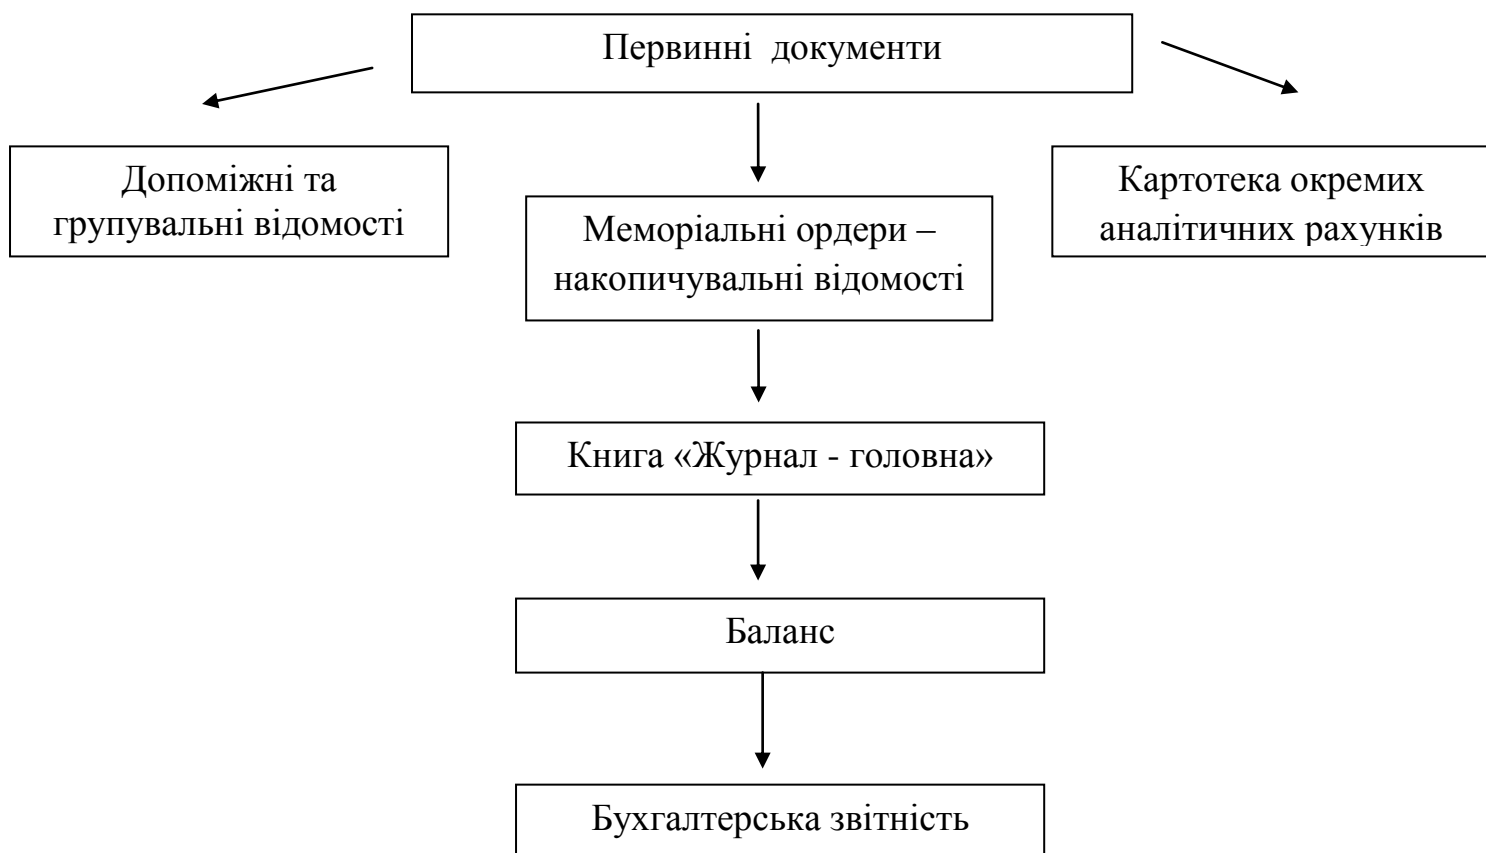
Первинні документи

Допоміжні та групувальні відомості

Меморіальні ордери – накопичувальні відомості

Картотека окремих аналітичних рахунків

Книга «Журнал - головна»

Баланс

Бухгалтерська звітність